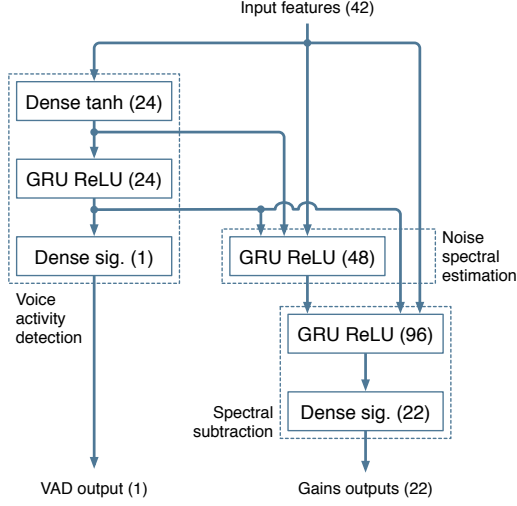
Input features (42)

Dense tanh (24)

GRU ReLU (24)

Dense sig. (1)

Voice activity detection

GRU ReLU (48)

Noise spectral estimation

GRU ReLU (96)

Dense sig. (22)

Spectral subtraction

VAD output (1)

Gains outputs (22)